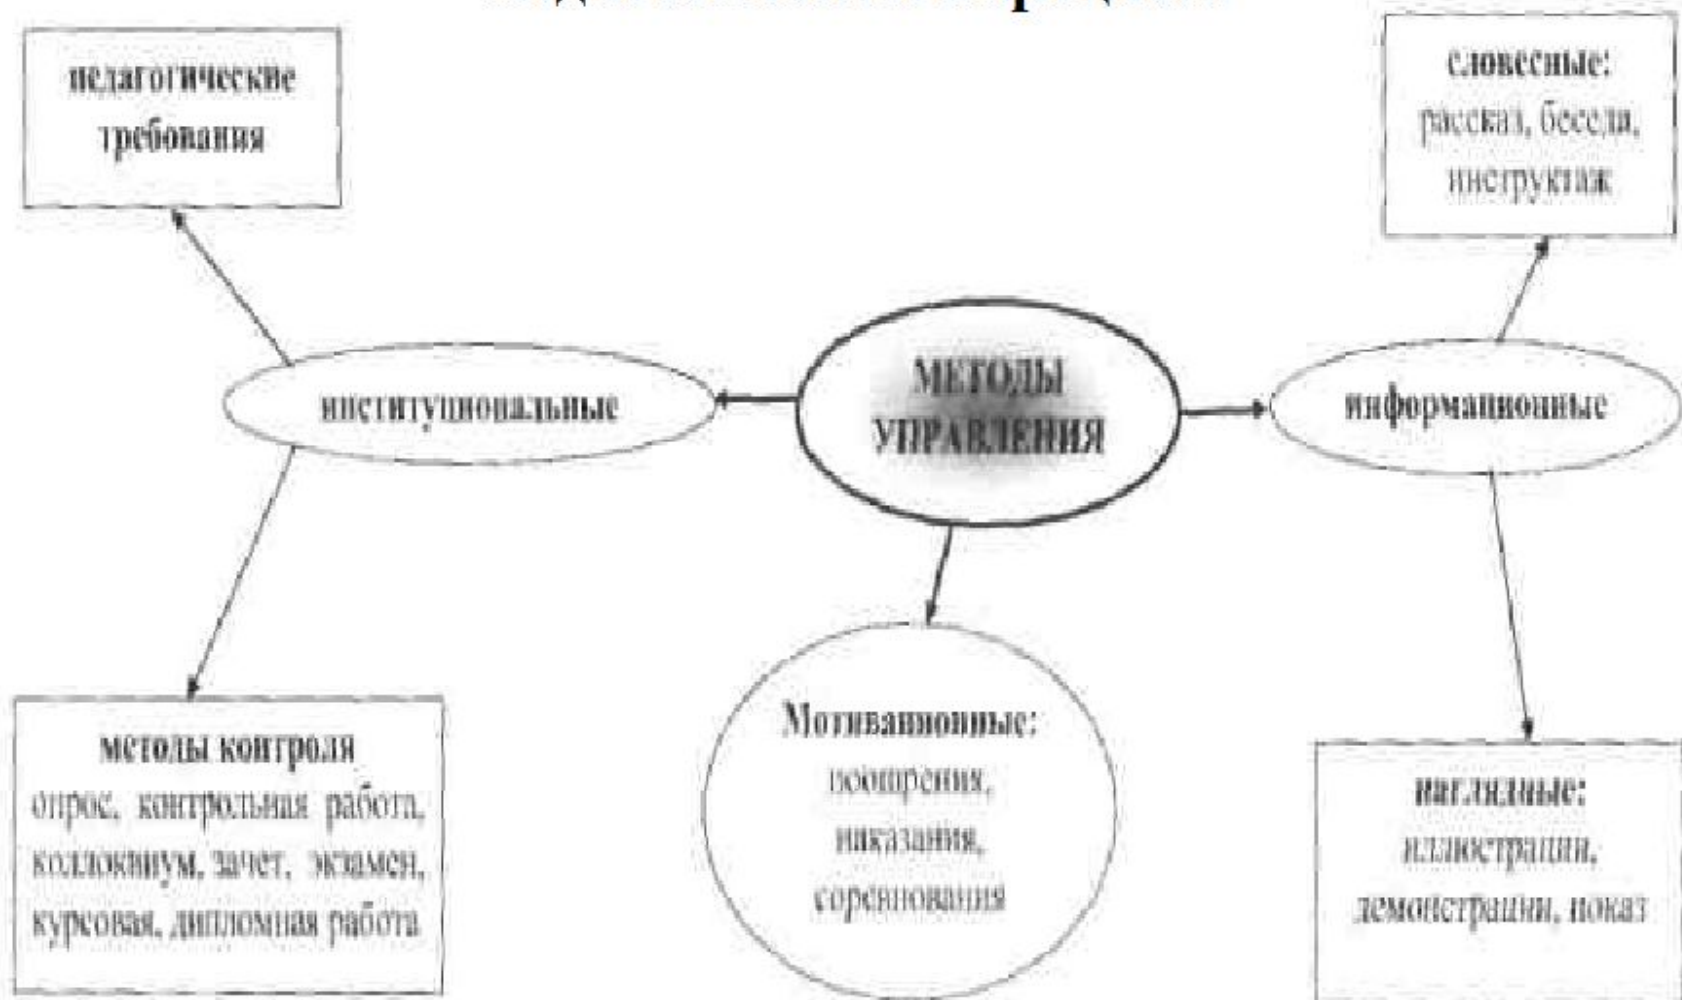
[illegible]

педагогические требования

словесные: рассказ, беседа, инструктаж

институциональные

МЕТОДЫ УПРАВЛЕНИЯ

информационные

методы контроля опрос, контрольная работа, коллоквиум, зачет, экзамен, курсовая, дипломная работа

Мотивационные: поощрения, наказания, соревнования

наглядные: иллюстрации, демонстрации, показ